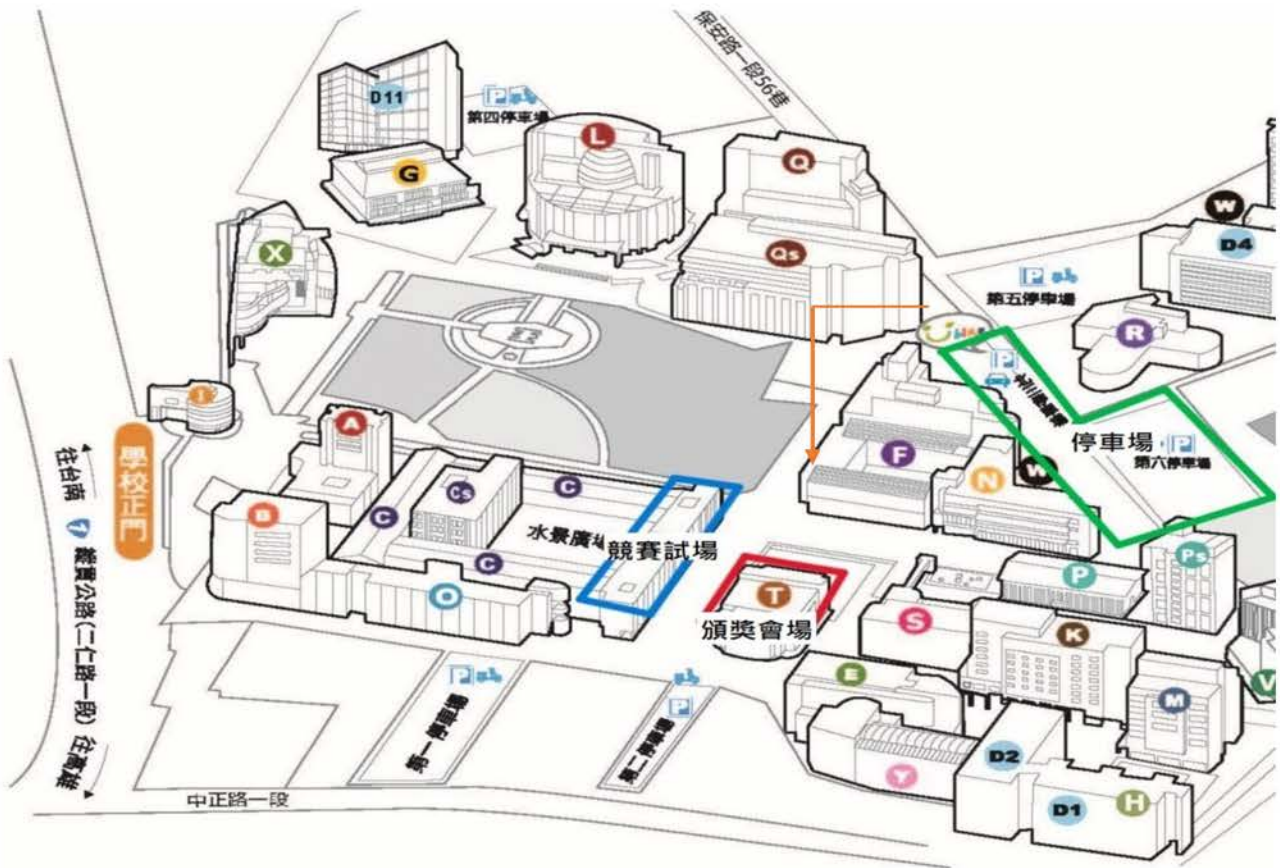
保安路一段56巷
D11
第四停車場
G
L
Q
W
D4
X
Qs
第五停車場
R
停車場
第六停車場
往台南
學校正門
A
B
Cs
C
C
C
水景廣場
競賽試場
F
N
W
縱貫公路(二仁路一段)
O
T
頒獎會場
S
P
Ps
K
E
M
V
第一停車場
第二停車場
往高雄
中正路一段
Y
D2
D1
H